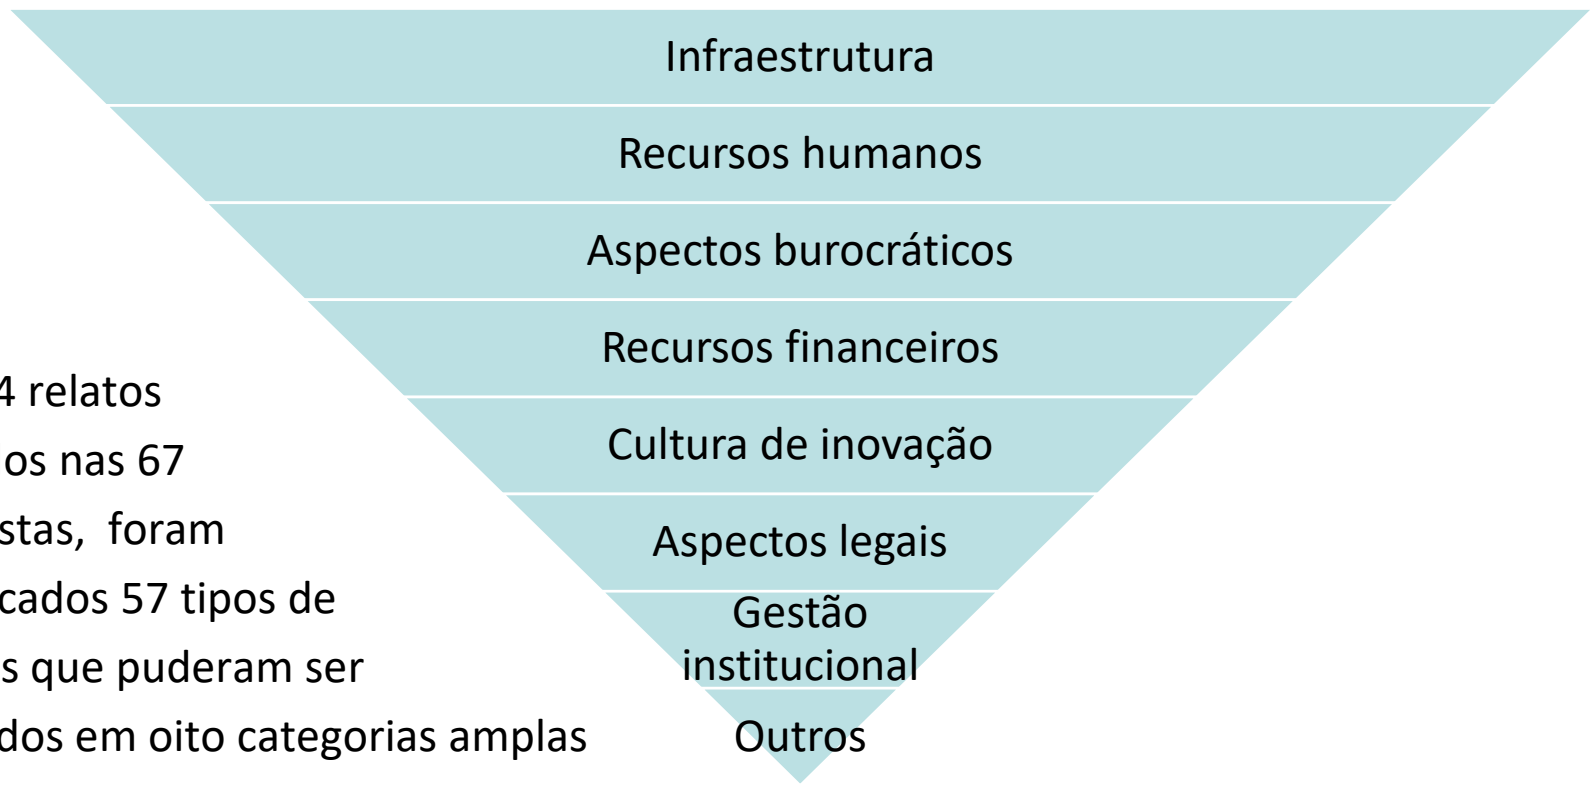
4 relatos
os nas 67
stas, foram
cados 57 tipos de
s que puderam ser
dos em oito categorias amplas

Infraestrutura
Recursos humanos
Aspectos burocráticos
Recursos financeiros
Cultura de inovação
Aspectos legais
Gestão institucional
Outros